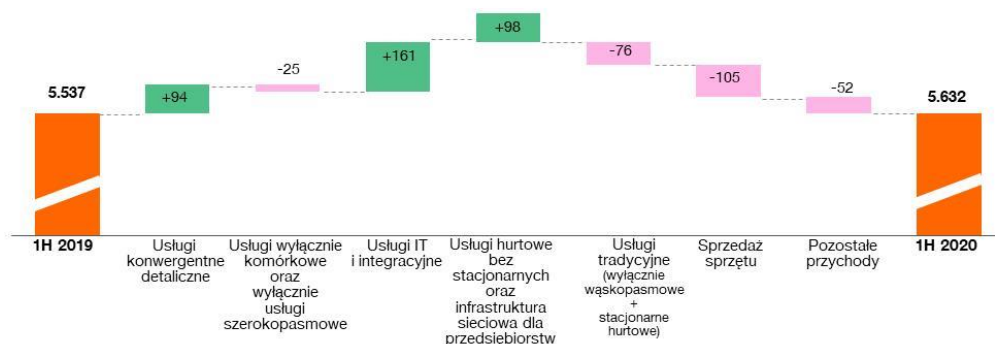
5.537

+94

-25

+161

+98

-76

-105

-52

5.632

1H 2019

Usługi konwergentne detaliczne

Usługi wyłącznie komórkowe oraz wyłącznie usługi szerokopasmowe

Usługi IT i integracyjne

Usługi hurtowe bez stacjonarnych oraz infrastruktura sieciowa dla przedsiębiorstw

Usługi tradycyjne (wyłącznie wąskopasmowe + stacjonarne hurtowe)

Sprzedaż sprzętu

Pozostałe przychody

1H 2020